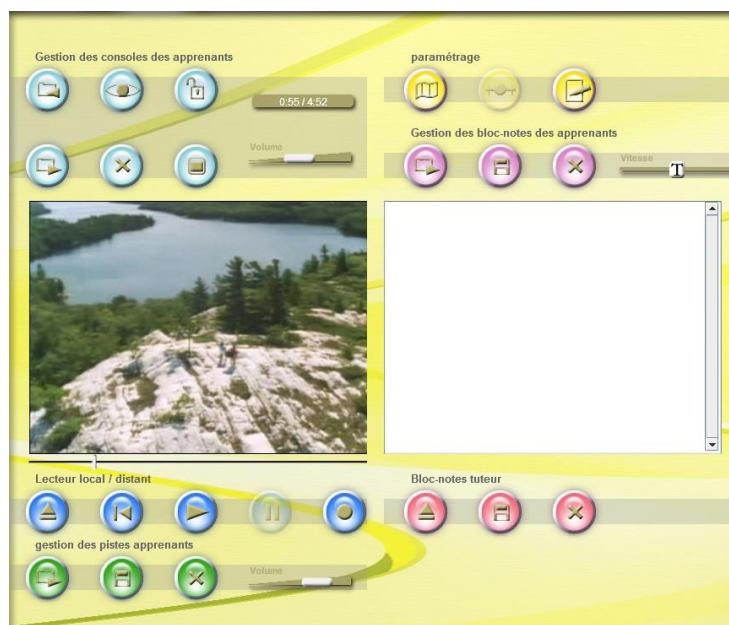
Gestion des consoles des apprenants

0:55 / 4:52

Volume

paramétrage

Gestion des bloc-notes des apprenants

Vitesse

Lecteur local / distant

gestion des pistes apprenants

Volume

Bloc-notes tuteur